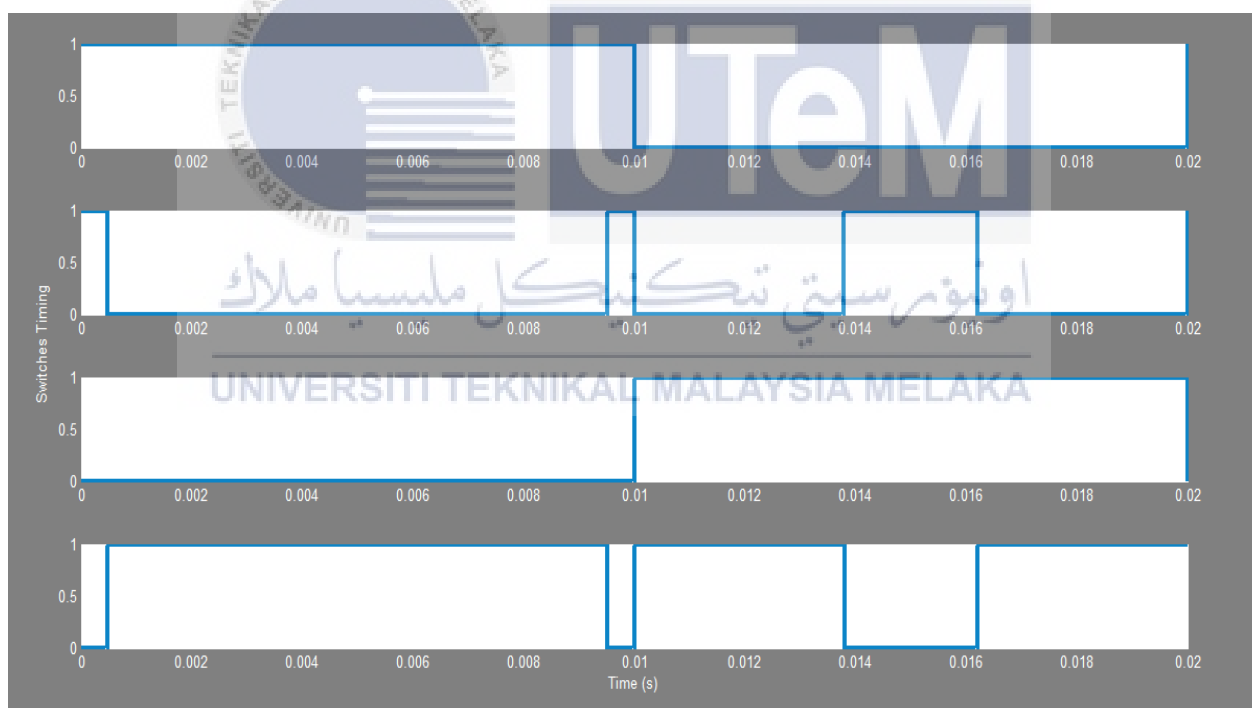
UNIVERSITI TEKNIKAL MALAYSIA MELAKA

UTeM

1
0.5
0
0 0.002 0.004 0.006 0.008 0.01 0.012 0.014 0.016 0.018 0.02

1
0.5
0
0 0.002 0.004 0.006 0.008 0.01 0.012 0.014 0.016 0.018 0.02

Switches Timing

اونيورسيتي تيكنيكل مليسيا ملاك

UNIVERSITI TEKNIKAL MALAYSIA MELAKA

1
0.5
0
0 0.002 0.004 0.006 0.008 0.01 0.012 0.014 0.016 0.018 0.02

1
0.5
0
0 0.002 0.004 0.006 0.008 0.01 0.012 0.014 0.016 0.018 0.02
Time (s)